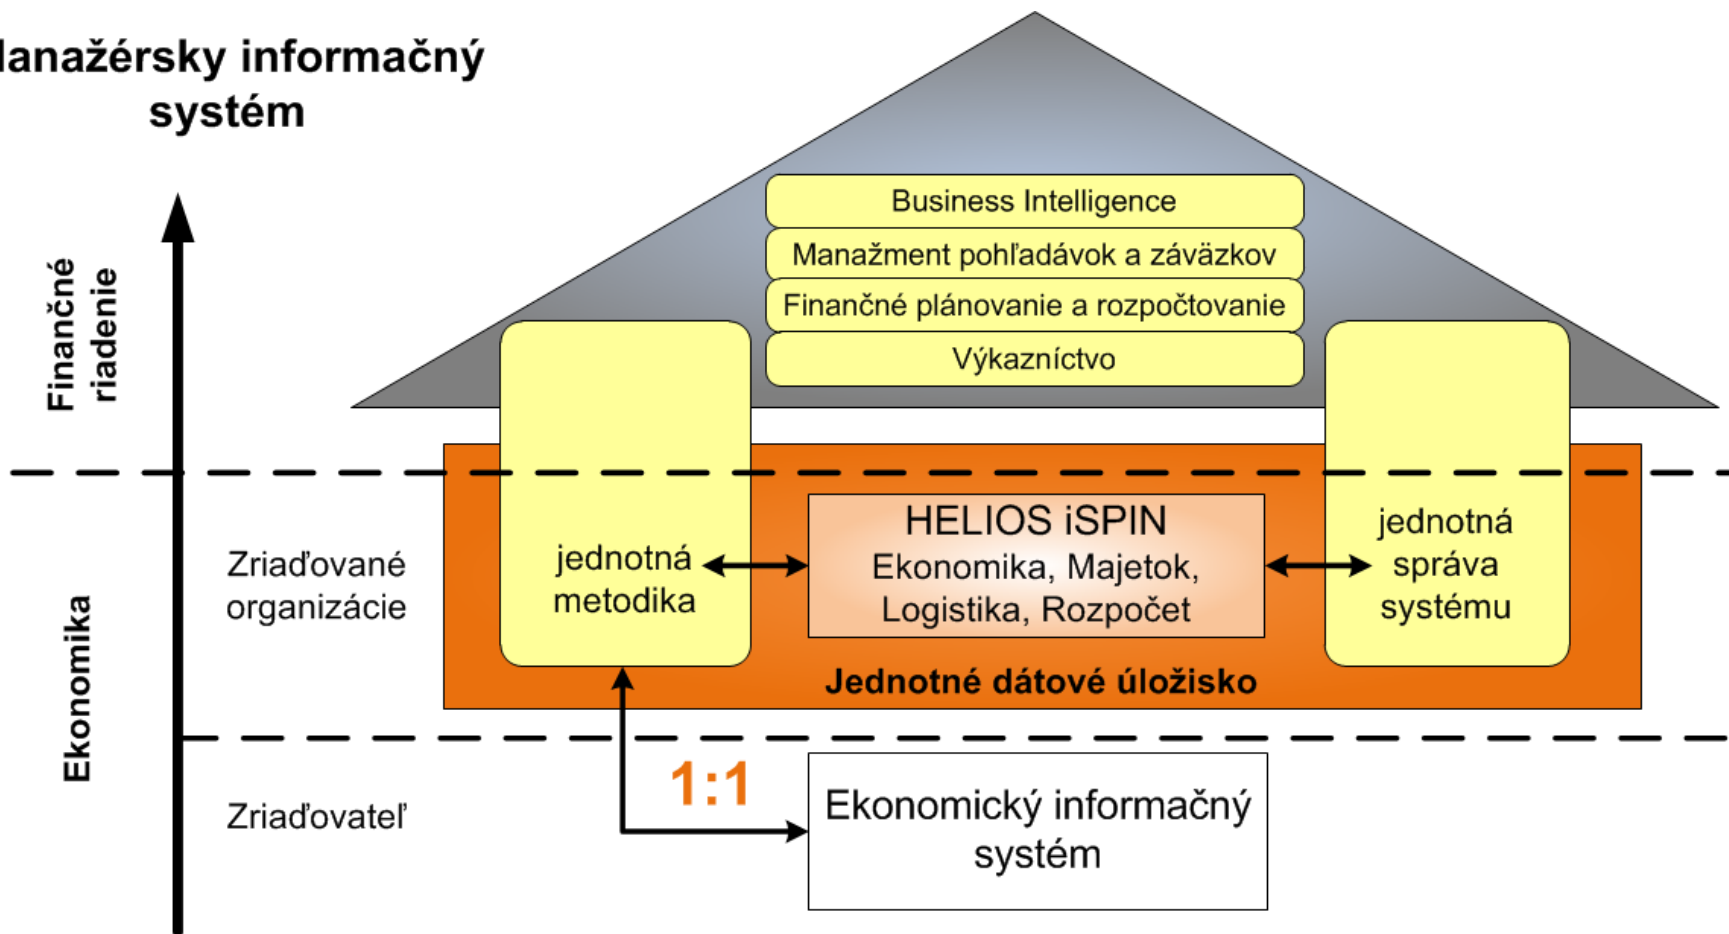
lanažérsky informačný systém

Finančné riadenie

Business Intelligence

Manažment pohľadávok a záväzkov

Finančné plánovanie a rozpočtovanie

Výkazníctvo

Ekonomika

Zriaďované organizácie

jednotná metodika

HELIOS iSPIN
Ekonomika, Majetok, Logistika, Rozpočet

jednotná správa systému

Jednotné dátové úložisko

Zriaďovateľ

1:1

Ekonomický informačný systém